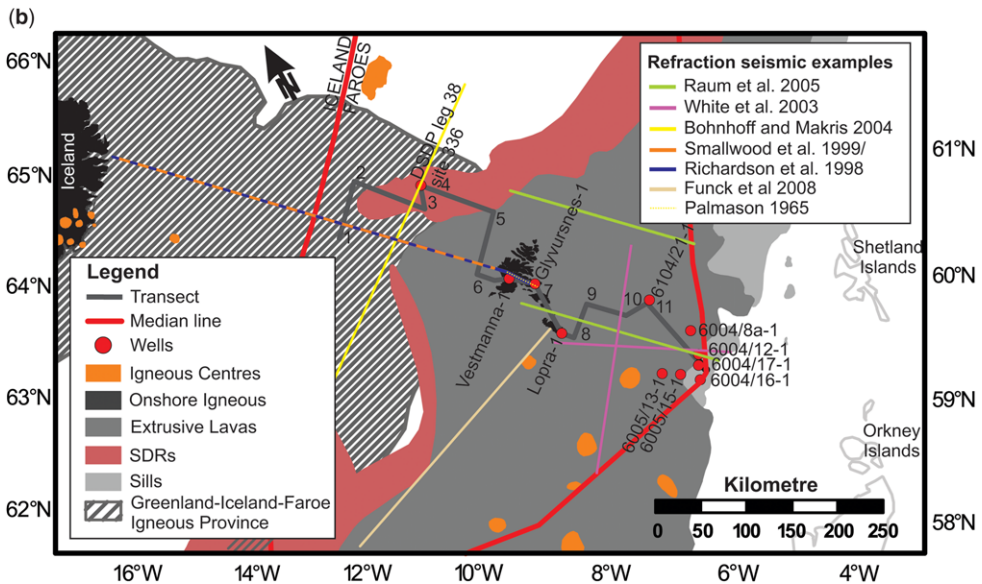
(b)

66°N
65°N
64°N
63°N
62°N

61°N
60°N
59°N
58°N

16°W 14°W 12°W 10°W 8°W 6°W 4°W

ICELAND
FAROES

Iceland

DSDP leg 38
Site 336

Refraction seismic examples
Raum et al. 2005
White et al. 2003
Bohnhoff and Makris 2004
Smallwood et al. 1999/
Richardson et al. 1998
Funck et al 2008
Palmason 1965

Legend
Transect
Median line
Wells
Igneous Centres
Onshore Igneous
Extrusive Lavas
SDRs
Sills
Greenland-Iceland-Faroe Igneous Province

1 2 3 4 5 6 7 8 9 10 11

Vestmanna-1
Glyvursnes-1
Lopra-1
6104/21-1
6004/8a-1
6004/12-1
6004/17-1
6004/16-1
6005/13-1
6005/15-1

Shetland Islands
Orkney Islands

Kilometre
0 50 100 150 200 250